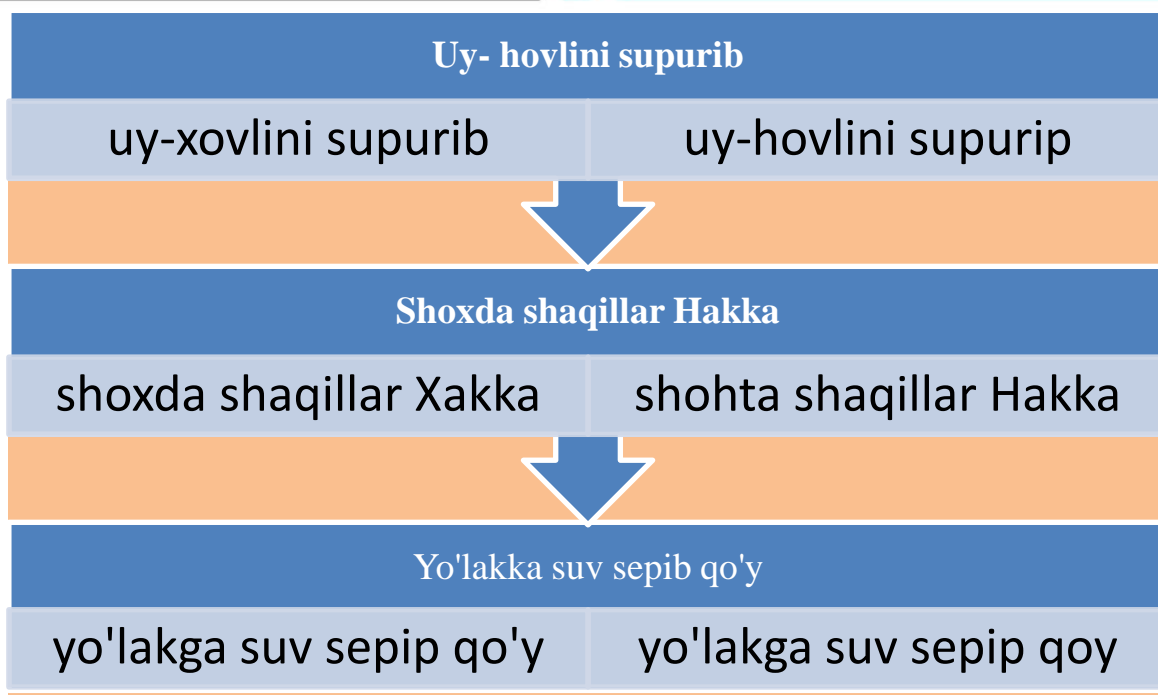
Uy- hovlini supurib

| uy-xovlini supurib | uy-hovlini supurip |
|---|---|

Shoxda shaqillar Hakka

| shoxda shaqillar Xakka | shohta shaqillar Hakka |
|---|---|

Yo'lakka suv sepib qo'y

| yo'lakga suv sepip qo'y | yo'lakga suv sepip qoy |
|---|---|